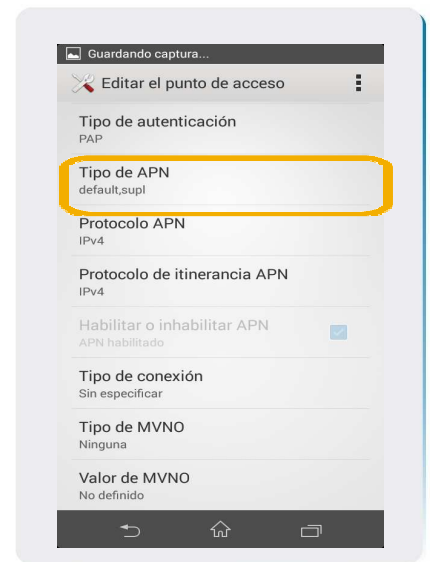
Guardando captura...

Editar el punto de acceso

Tipo de autenticación
PAP

Tipo de APN
default,supl

Protocolo APN
IPv4

Protocolo de itinerancia APN
IPv4

Habilitar o inhabilitar APN
APN habilitado

Tipo de conexión
Sin especificar

Tipo de MVNO
Ninguna

Valor de MVNO
No definido